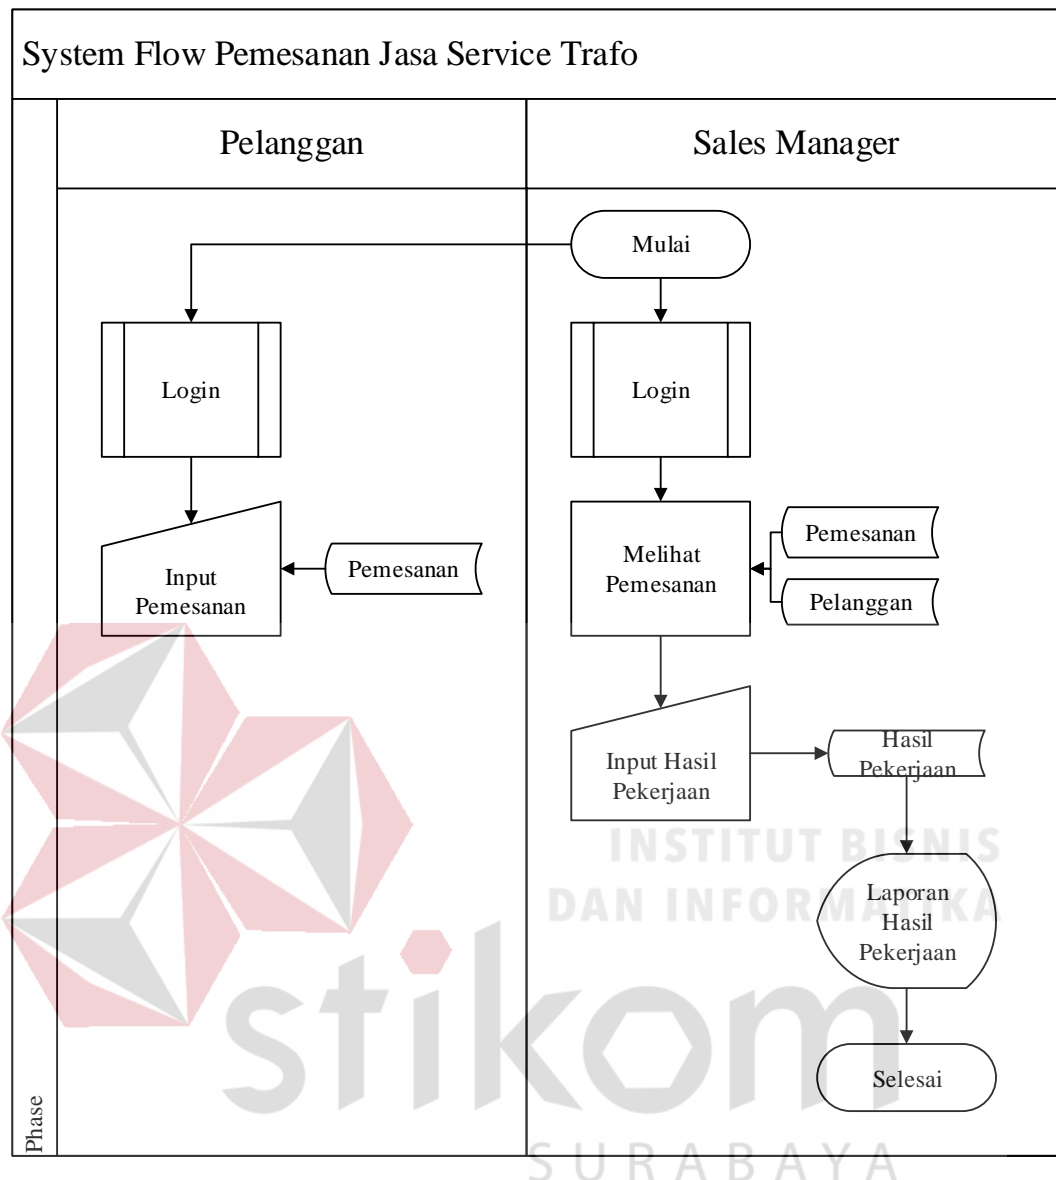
System Flow Pemesanan Jasa Service Trafo

Pelanggan

Sales Manager

Mulai

Login

Login

Input Pemesanan

Pemesanan

Melihat Pemesanan

Pemesanan

Pelanggan

Input Hasil Pekerjaan

Hasil Pekerjaan

Laporan Hasil Pekerjaan

Selesai

Phase

INSTITUT BISNIS
DAN INFORMATIKA
stikom
SURABAYA